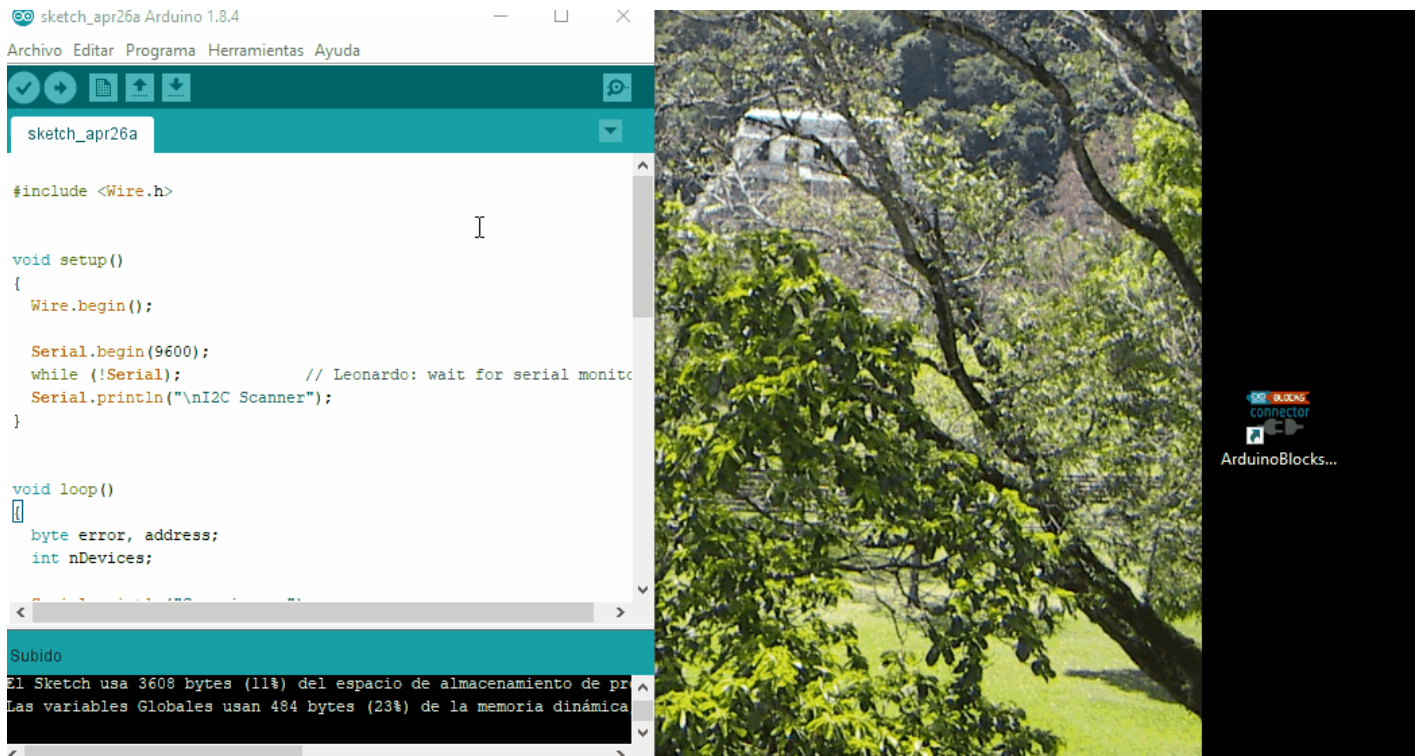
sketch_apr26a Arduino 1.8.4

Archivo Editar Programa Herramientas Ayuda

sketch_apr26a

#include <Wire.h>

void setup()
{
  Wire.begin();

  Serial.begin(9600);
  while (!Serial);             // Leonardo: wait for serial monito
  Serial.println("\nI2C Scanner");
}

void loop()
{
  byte error, address;
  int nDevices;

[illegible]

Subido

El Sketch usa 3608 bytes (11%) del espacio de almacenamiento de pr
Las variables Globales usan 484 bytes (23%) de la memoria dinámica

BLOCKS connector
ArduinoBlocks...